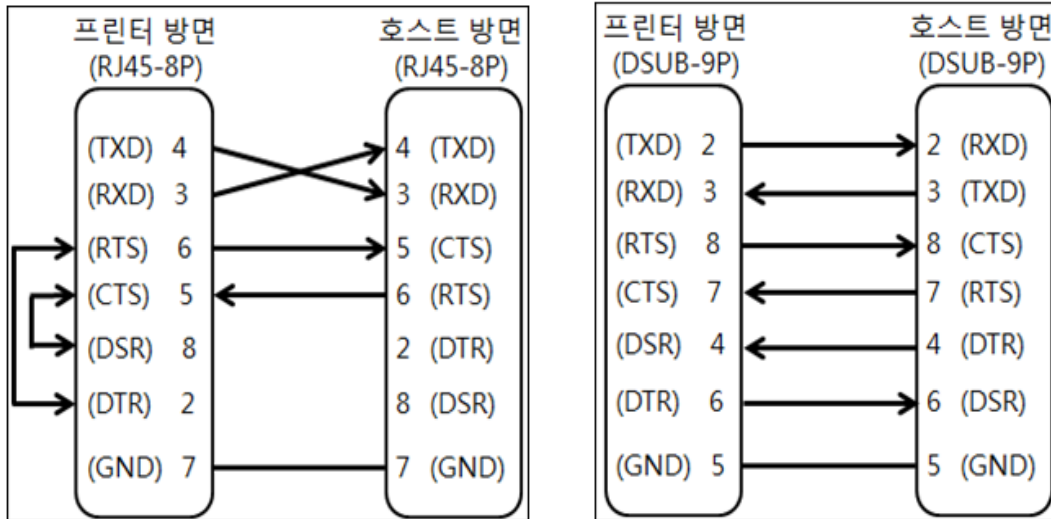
프린터 방면
(RJ45-8P)

(TXD) 4
(RXD) 3
(RTS) 6
(CTS) 5
(DSR) 8
(DTR) 2
(GND) 7

호스트 방면
(RJ45-8P)

4 (TXD)
3 (RXD)
5 (CTS)
6 (RTS)
2 (DTR)
8 (DSR)
7 (GND)

프린터 방면
(DSUB-9P)

(TXD) 2
(RXD) 3
(RTS) 8
(CTS) 7
(DSR) 4
(DTR) 6
(GND) 5

호스트 방면
(DSUB-9P)

2 (RXD)
3 (TXD)
8 (CTS)
7 (RTS)
4 (DTR)
6 (DSR)
5 (GND)